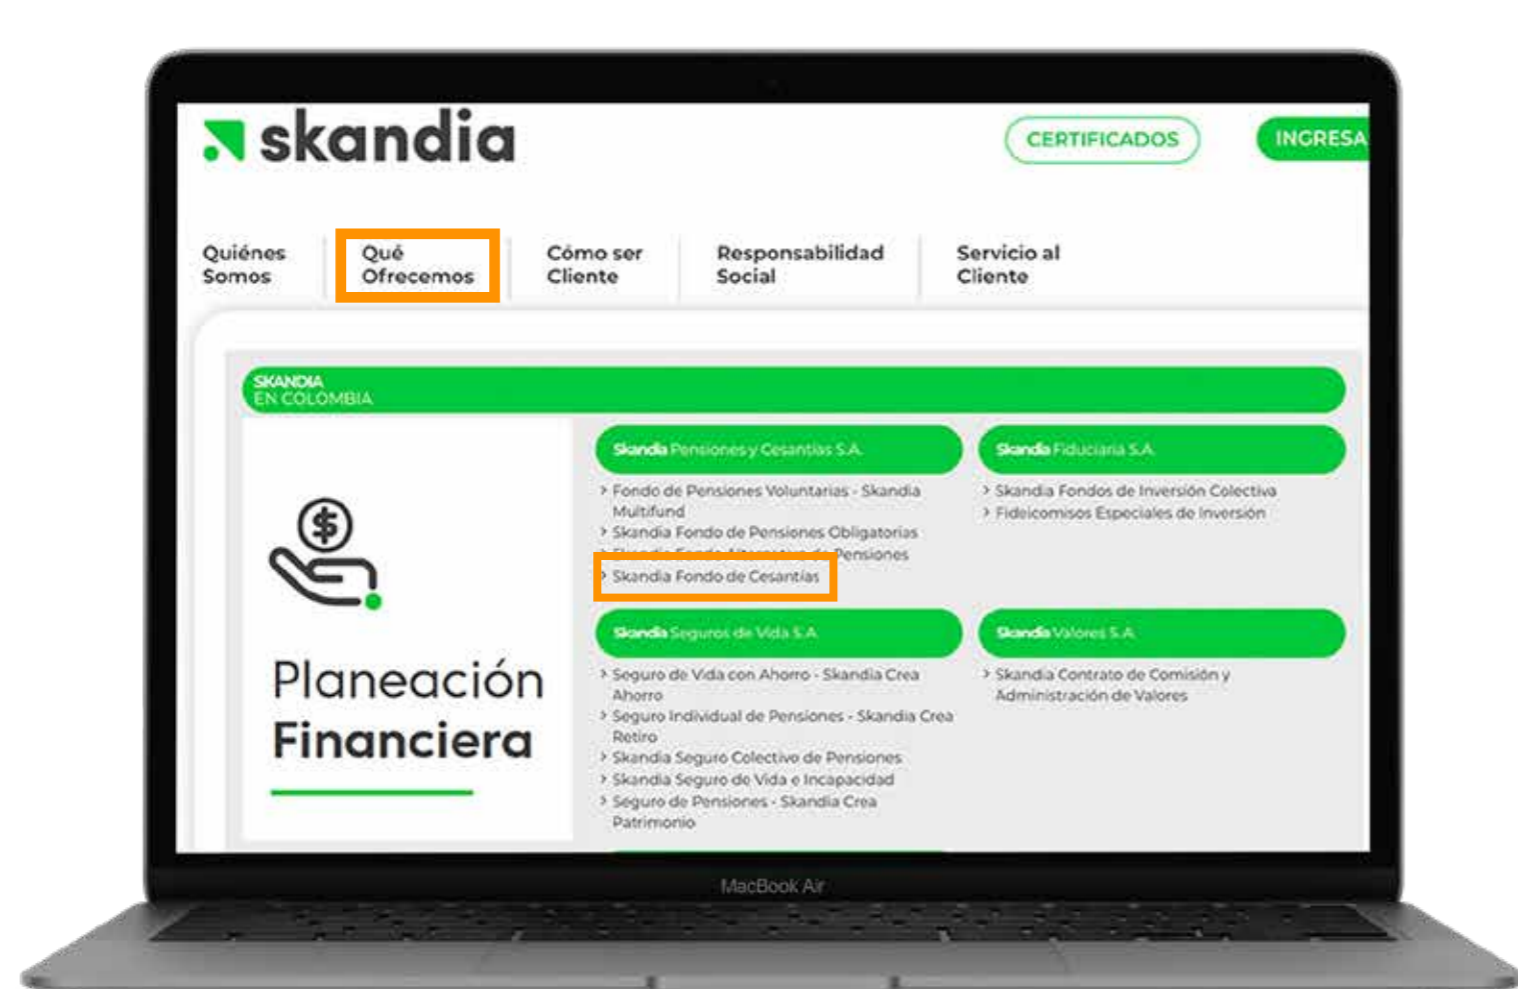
skandia

CERTIFICADOS

INGRESA

Quiénes Somos

Qué Ofrecemos

Cómo ser Cliente

Responsabilidad Social

Servicio al Cliente

SKANDIA EN COLOMBIA

Planeación Financiera

Skandia Pensiones y Cesantías S.A.

› Fondo de Pensiones Voluntarias - Skandia Multifund
› Skandia Fondo de Pensiones Obligatorias
› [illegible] Pensiones
› Skandia Fondo de Cesantías

Skandia Fiduciaria S.A.

› Skandia Fondos de Inversión Colectiva
› Fideicomisos Especiales de Inversión

Skandia Seguros de Vida S.A.

› Seguro de Vida con Ahorro - Skandia Crea Ahorro
› Seguro Individual de Pensiones - Skandia Crea Retiro
› Skandia Seguro Colectivo de Pensiones
› Skandia Seguro de Vida e Incapacidad
› Seguro de Pensiones - Skandia Crea Patrimonio

Skandia Valores S.A.

› Skandia Contrato de Comisión y Administración de Valores

MacBook Air